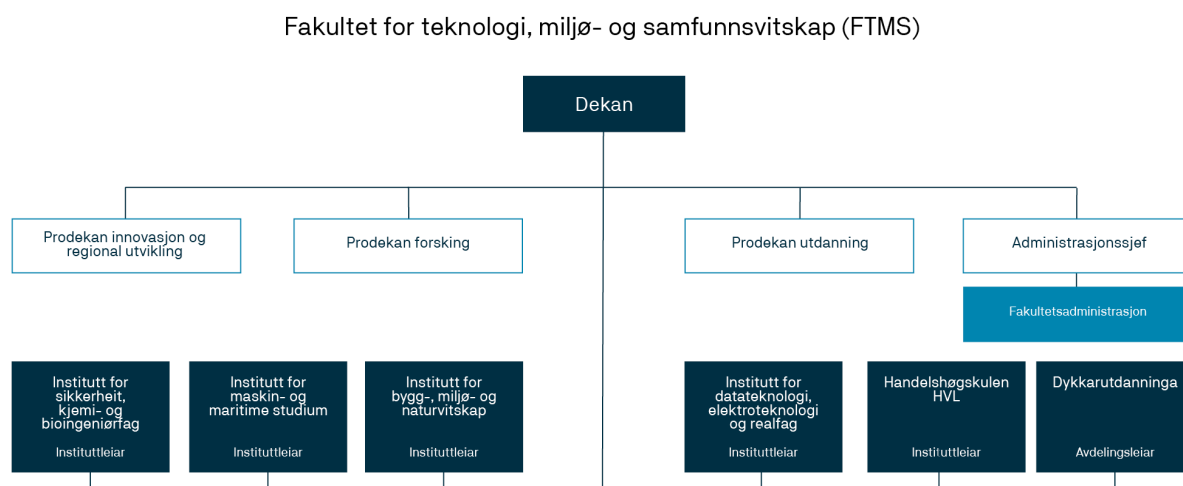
Fakultet for teknologi, miljø- og samfunnsvitskap (FTMS)

Dekan

Prodekan innovasjon og regional utvikling

Prodekan forsking

Prodekan utdanning

Administrasjonssjef

Fakultetsadministrasjon

Institutt for sikkerheit, kjemi- og bioingeniørfag

Instituttleiar

Institutt for maskin- og maritime studium

Instituttleiar

Institutt for bygg-, miljø- og naturvitskap

Instituttleiar

Institutt for datateknologi, elektroteknologi og realfag

Instituttleiar

Handelshøgskulen HVL

Instituttleiar

Dykkarutdanninga

Avdelingsleiar